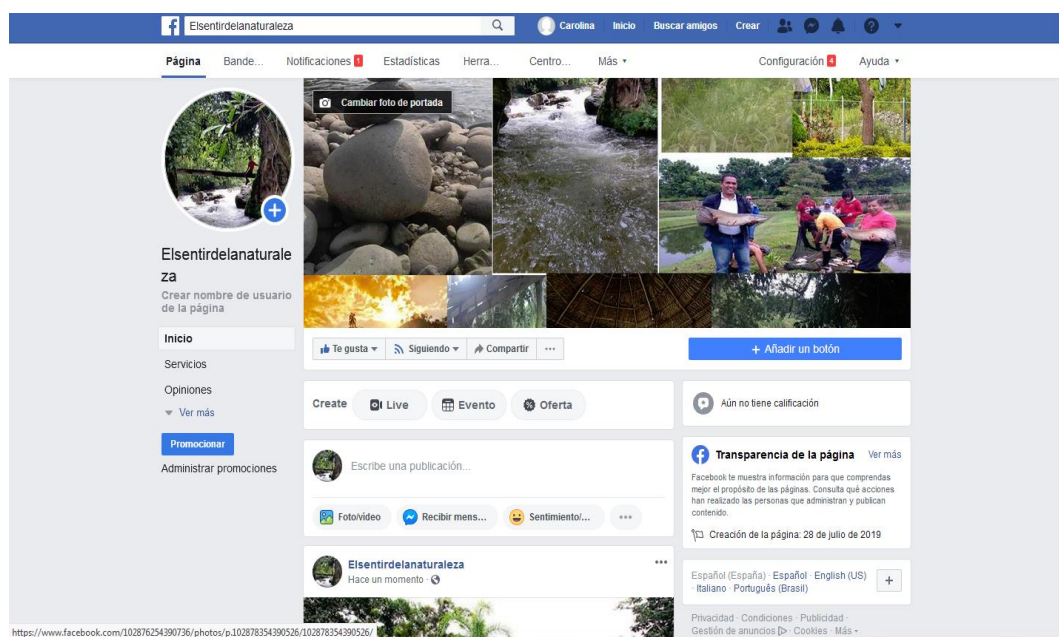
Elsentirdelanaturaleza

Carolina Inicio Buscar amigos Crear

Página Bande... Notificaciones 1 Estadísticas Herra... Centro... Más ▾ Configuración 4 Ayuda ▾

Cambiar foto de portada

Elsentirdelanaturaleza

Crear nombre de usuario de la página

Inicio

Servicios

Opiniones

▾ Ver más

Promocionar

Administrar promociones

Te gusta ▾ Siguiendo ▾ Compartir ···

+ Añadir un botón

Create Live Evento Oferta

Aún no tiene calificación

Escribe una publicación...

Foto/video Recibir mens... Sentimiento/... ···

Transparencia de la página Ver más

Facebook te muestra información para que comprendas mejor el propósito de las páginas. Consulta qué acciones han realizado las personas que administran y publican contenido.

Creación de la página: 28 de julio de 2019

Elsentirdelanaturaleza

Hace un momento ·

Español (España) · Español · English (US) · Italiano · Português (Brasil)

+

Privacidad · Condiciones · Publicidad · Gestión de anuncios · Cookies · Más ▾

https://www.facebook.com/102876254390736/photos/p.102878354390526/102878354390526/